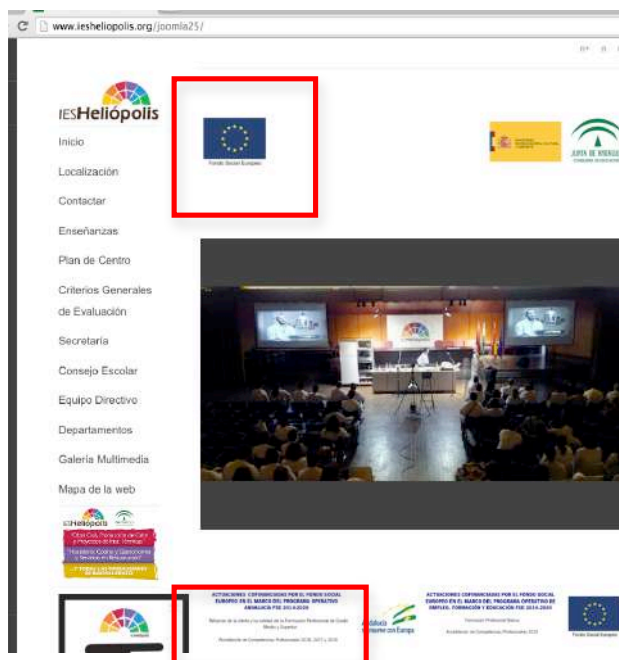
www.iesheliopolis.org/joomla25/

IESHeliópolis

Inicio

Localización

Contactar

Enseñanzas

Plan de Centro

Criterios Generales de Evaluación

Secretaría

Consejo Escolar

Equipo Directivo

Departamentos

Galería Multimedia

Mapa de la web

Fondo Social Europeo

JUNTA DE ANDALUCIA

IESHeliópolis

ACTUACIONES COFINANCIADAS POR EL FONDO SOCIAL EUROPEO EN EL MARCO DEL PROGRAMA OPERATIVO ANDALUCÍA FSE 2014-2020

ACTUACIONES COFINANCIADAS POR EL FONDO SOCIAL EUROPEO EN EL MARCO DEL PROGRAMA OPERATIVO DE EMPLEO, FORMACIÓN Y EDUCACIÓN FSE 2014-2020

Andalucía se mueve con Europa

Fondo Social Europeo